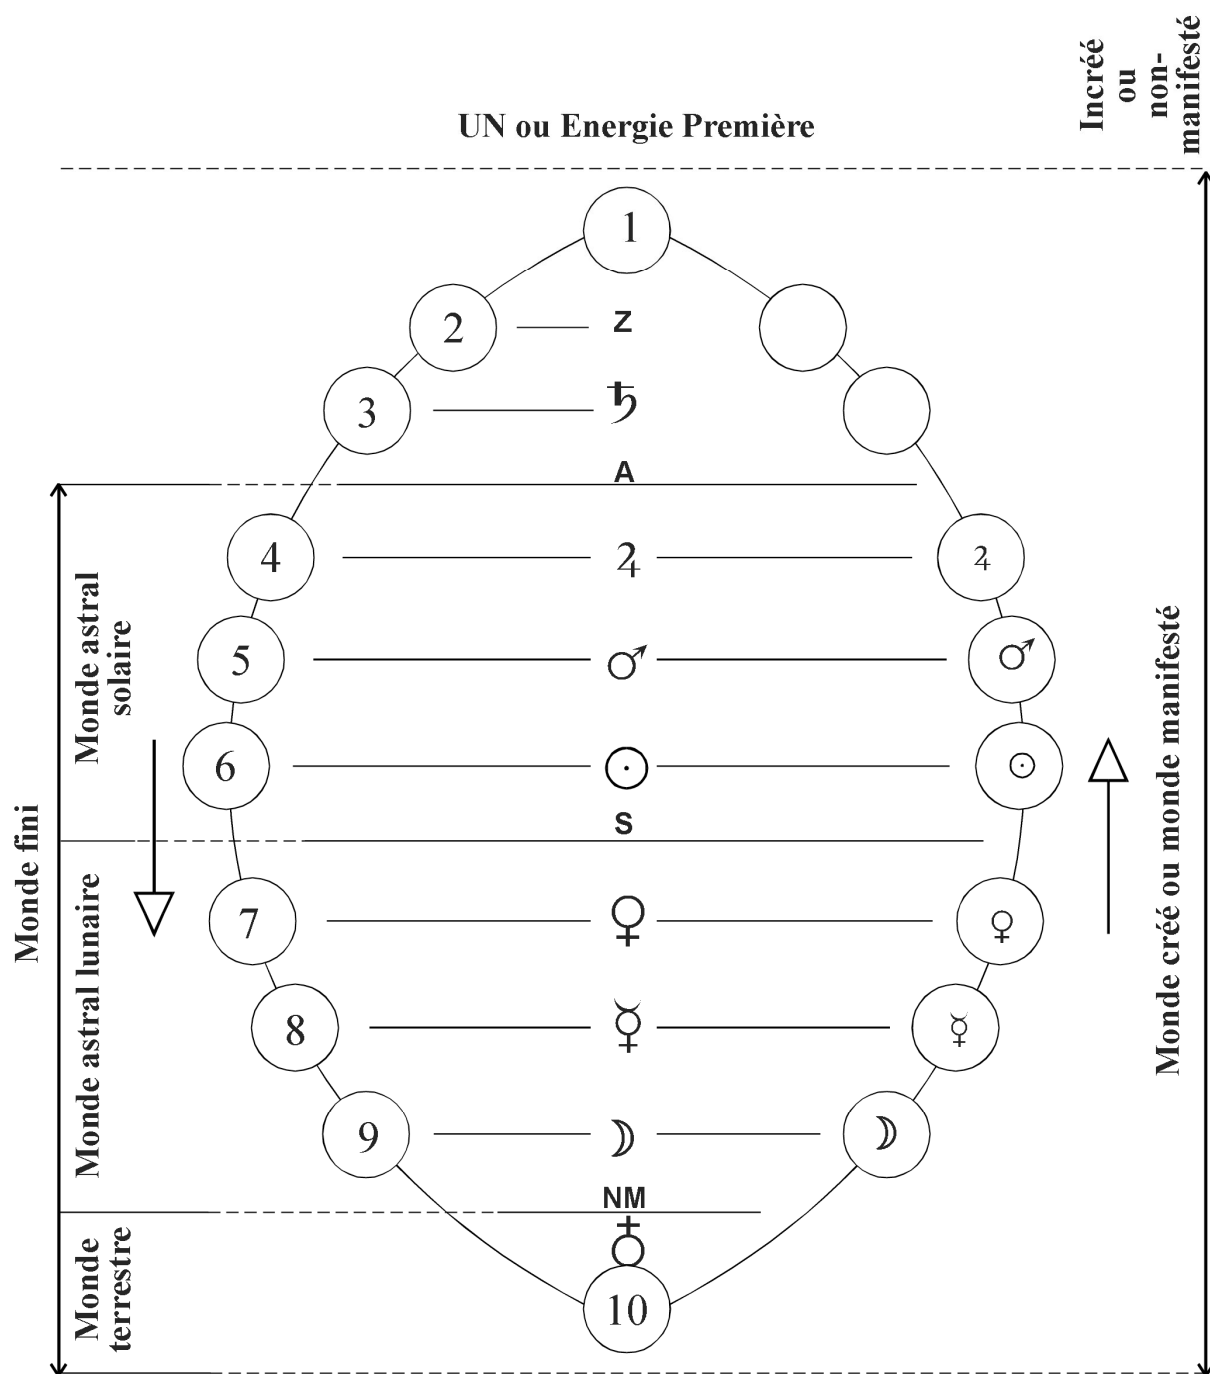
Incréé ou non-manifesté

UN ou Energie Première

1

2 Z

3 ♄

A

4 ♃ ♃

5 ♂ ♂

6 ☉ ☉

S

7 ♀ ♀

8 ☿ ☿

9 ☽ ☽

NM

♁

10

Monde astral solaire

Monde astral lunaire

Monde terrestre

Monde fini

Monde créé ou monde manifesté